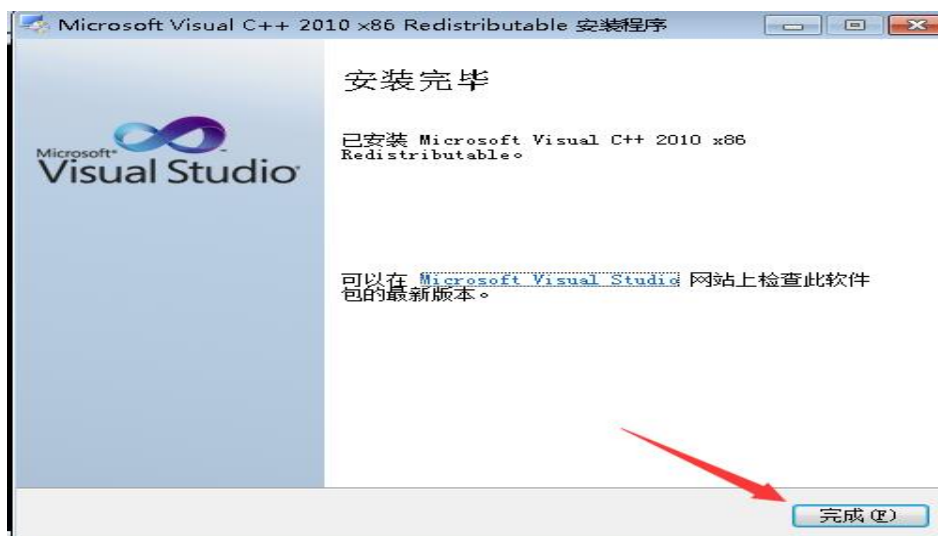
Microsoft Visual C++ 2010 x86 Redistributable 安装程序

Microsoft Visual Studio

安装完毕

已安装 Microsoft Visual C++ 2010 x86 Redistributable。

可以在 Microsoft Visual Studio 网站上检查此软件包的最新版本。

完成(F)